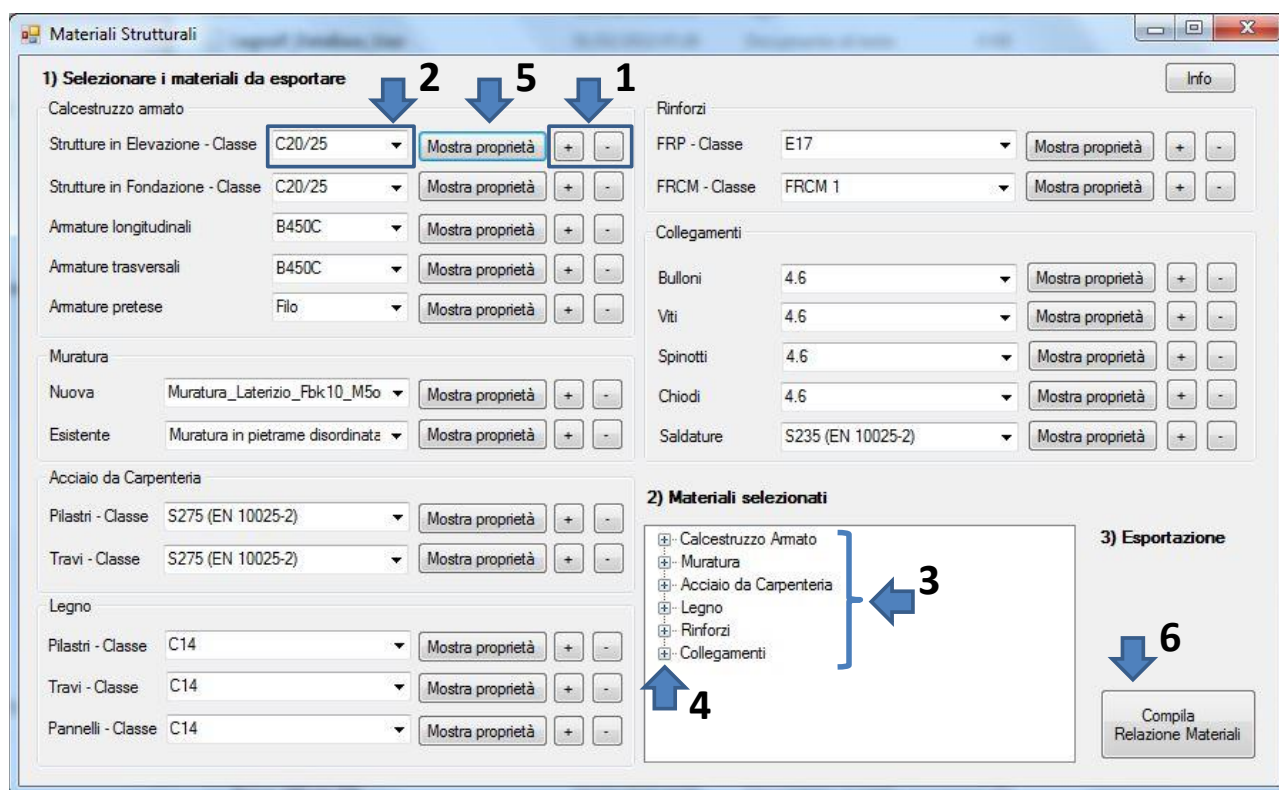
Materiali Strutturali

1) Selezionare i materiali da esportare

2 5 1

Info

Calcestruzzo armato

Strutture in Elevazione - Classe C20/25 Mostra proprietà + -

Strutture in Fondazione - Classe C20/25 Mostra proprietà + -

Armature longitudinali B450C Mostra proprietà + -

Armature trasversali B450C Mostra proprietà + -

Armature pretese Filo Mostra proprietà + -

Muratura

Nuova Muratura_Laterizio_Fbk10_M5o Mostra proprietà + -

Esistente Muratura in pietrame disordinata Mostra proprietà + -

Acciaio da Carpenteria

Pilastri - Classe S275 (EN 10025-2) Mostra proprietà + -

Travi - Classe S275 (EN 10025-2) Mostra proprietà + -

Legno

Pilastri - Classe C14 Mostra proprietà + -

Travi - Classe C14 Mostra proprietà + -

Pannelli - Classe C14 Mostra proprietà + -

Rinforzi

FRP - Classe E17 Mostra proprietà + -

FRCM - Classe FRCM 1 Mostra proprietà + -

Collegamenti

Bulloni 4.6 Mostra proprietà + -

Viti 4.6 Mostra proprietà + -

Spinotti 4.6 Mostra proprietà + -

Chiodi 4.6 Mostra proprietà + -

Saldature S235 (EN 10025-2) Mostra proprietà + -

2) Materiali selezionati

Calcestruzzo Armato
Muratura
Acciaio da Carpenteria
Legno
Rinforzi
Collegamenti

3

4

3) Esportazione

6

Compila Relazione Materiali